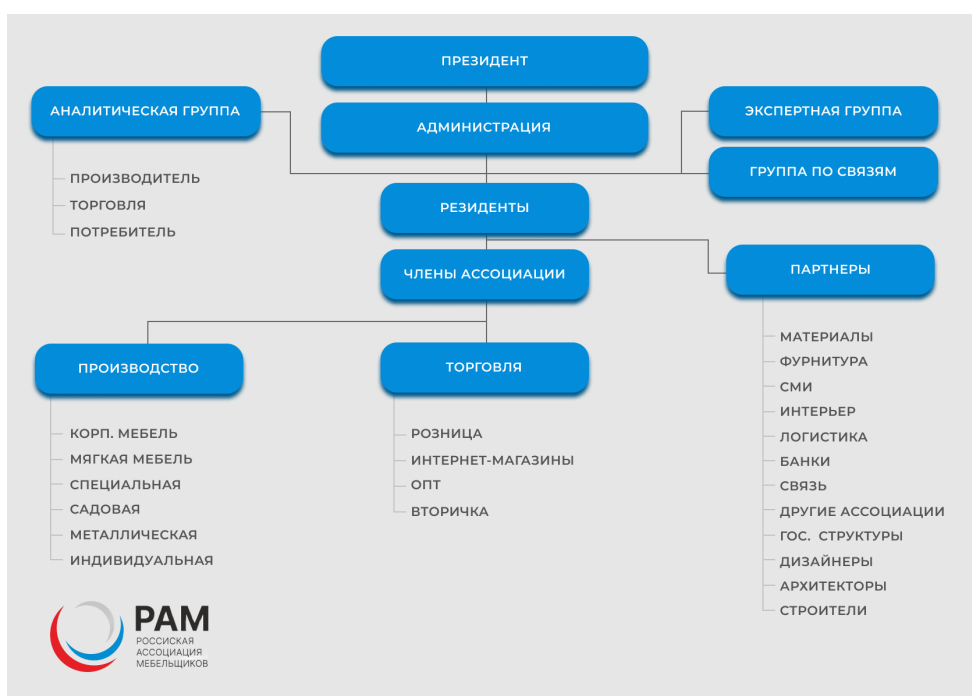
ПРЕЗИДЕНТ

АДМИНИСТРАЦИЯ

АНАЛИТИЧЕСКАЯ ГРУППА

ПРОИЗВОДИТЕЛЬ
ТОРГОВЛЯ
ПОТРЕБИТЕЛЬ

ЭКСПЕРТНАЯ ГРУППА

ГРУППА ПО СВЯЗЯМ

РЕЗИДЕНТЫ

ЧЛЕНЫ АССОЦИАЦИИ

ПАРТНЕРЫ

МАТЕРИАЛЫ
ФУРНИТУРА
СМИ
ИНТЕРЬЕР
ЛОГИСТИКА
БАНКИ
СВЯЗЬ
ДРУГИЕ АССОЦИАЦИИ
ГОС. СТРУКТУРЫ
ДИЗАЙНЕРЫ
АРХИТЕКТОРЫ
СТРОИТЕЛИ

ПРОИЗВОДСТВО

КОРП. МЕБЕЛЬ
МЯГКАЯ МЕБЕЛЬ
СПЕЦИАЛЬНАЯ
САДОВАЯ
МЕТАЛЛИЧЕСКАЯ
ИНДИВИДУАЛЬНАЯ

ТОРГОВЛЯ

РОЗНИЦА
ИНТЕРНЕТ-МАГАЗИНЫ
ОПТ
ВТОРИЧКА

РАМ
РОССИЙСКАЯ АССОЦИАЦИЯ МЕБЕЛЬЩИКОВ